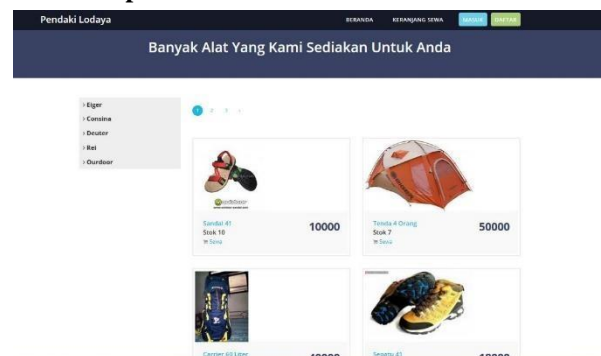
Pendaki Lodaya

BERANDA KERANJANG SEWA MASUK DAFTAR

Banyak Alat Yang Kami Sediakan Untuk Anda

› Eiger
› Consina
› Deuter
› Rei
› Ourdoor

1 2 3 ›

Sandal 41
Stok 10
Sewa
10000

Tenda 4 Orang
Stok 7
Sewa
50000

Carrier 60 Liter
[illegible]

Sepatu 41
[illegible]